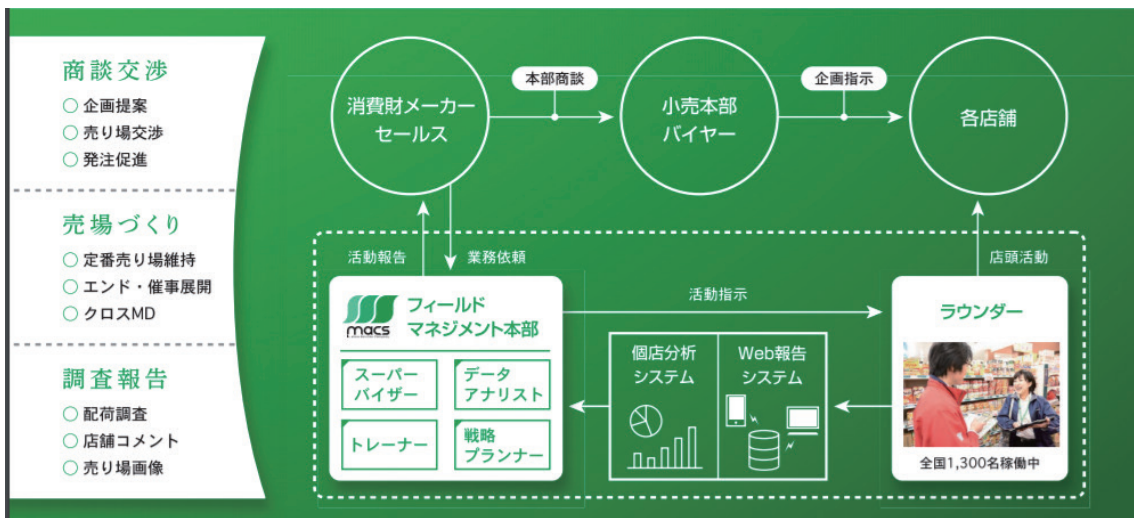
商談交渉
○ 企画提案
○ 売り場交渉
○ 発注促進

売場づくり
○ 定番売り場維持
○ エンド・催事展開
○ クロスMD

調査報告
○ 配荷調査
○ 店舗コメント
○ 売り場画像

消費財メーカーセールス

本部商談

小売本部バイヤー

企画指示

各店舗

活動報告

業務依頼

店頭活動

macs フィールドマネジメント本部

スーパーバイザー

データアナリスト

トレーナー

戦略プランナー

活動指示

個店分析システム

Web報告システム

ラウンダー

全国1,300名稼働中